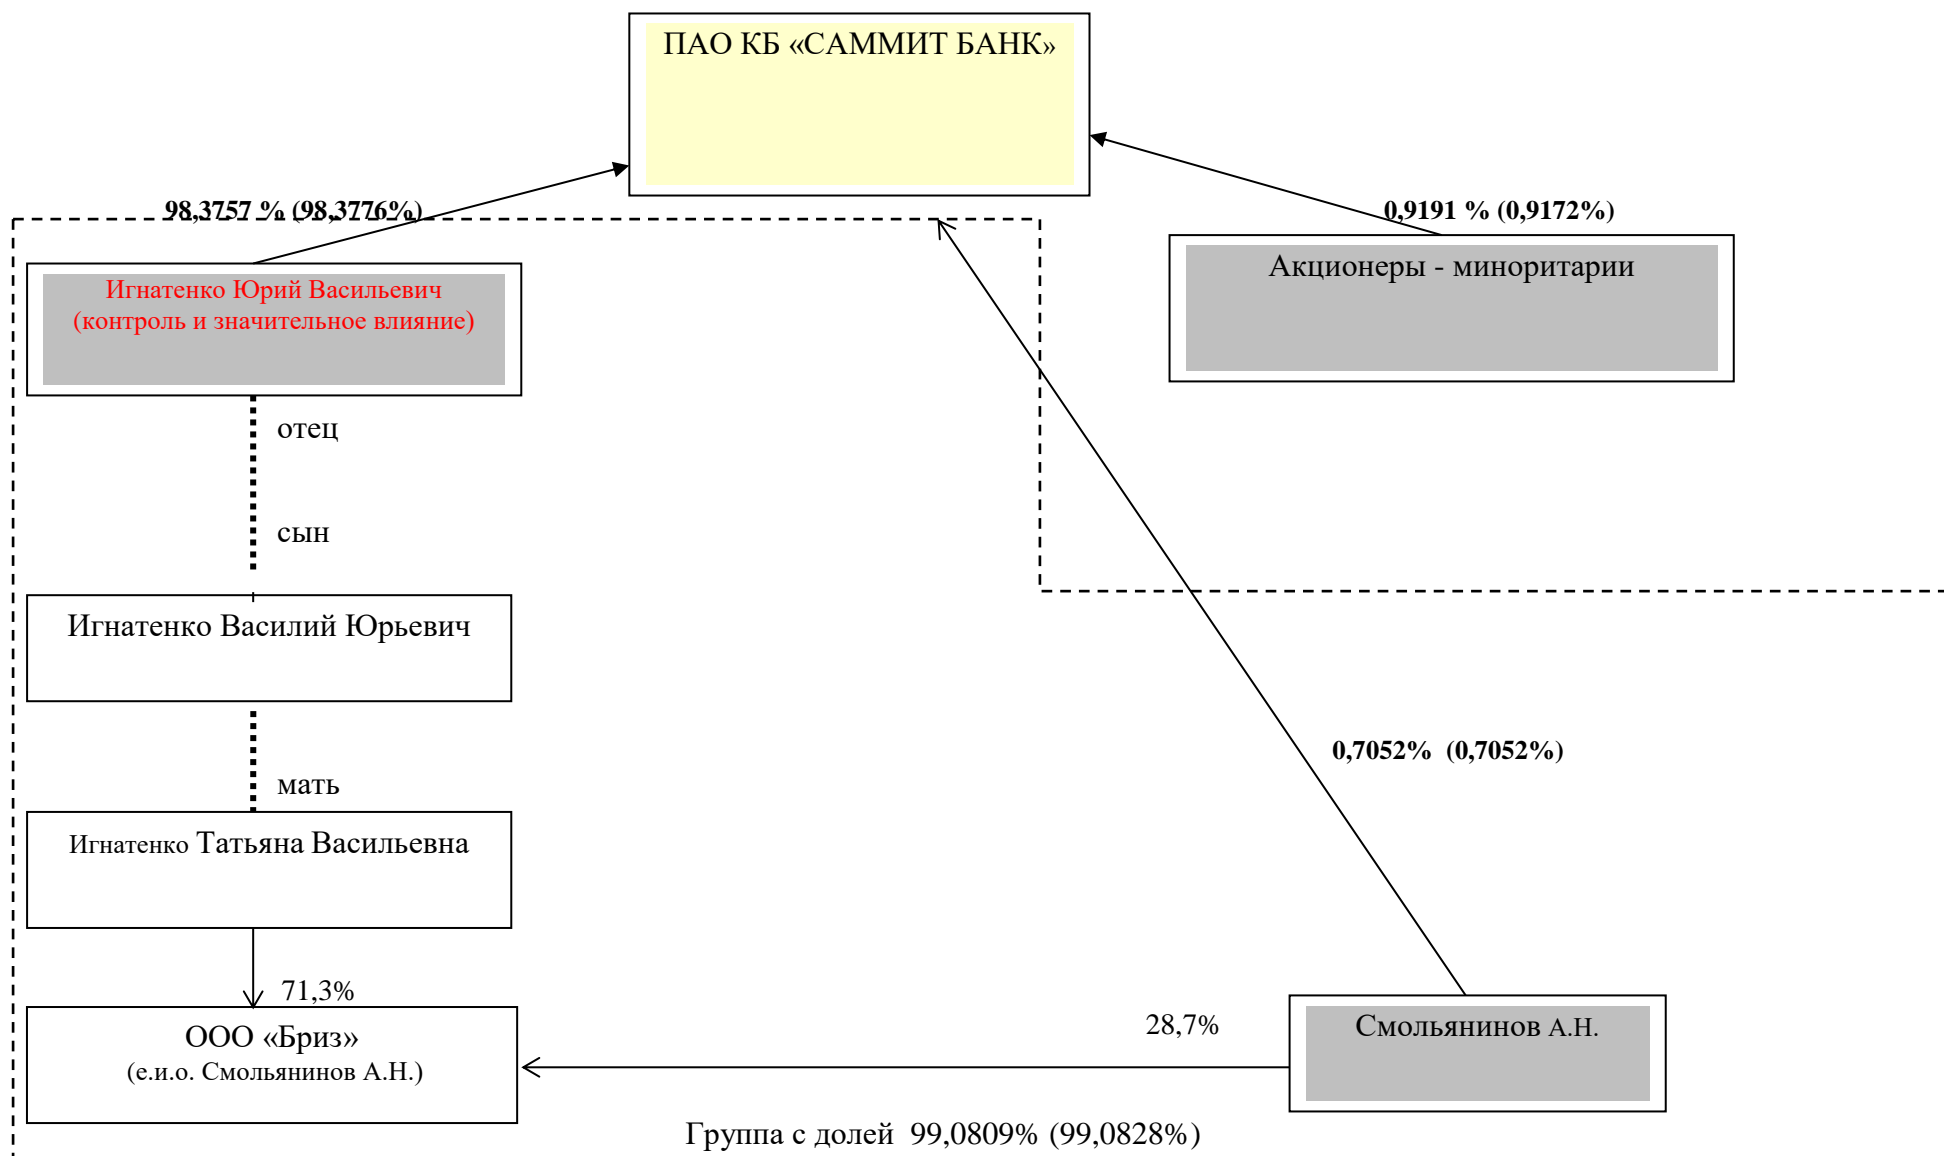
ПАО КБ «САММИТ БАНК»

98,3757 % (98,3776%)

0,9191 % (0,9172%)

Игнатенко Юрий Васильевич (контроль и значительное влияние)

Акционеры - миноритарии

отец

сын

Игнатенко Василий Юрьевич

0,7052% (0,7052%)

мать

Игнатенко Татьяна Васильевна

71,3%

ООО «Бриз» (е.и.о. Смольянинов А.Н.)

28,7%

Смольянинов А.Н.

Группа с долей 99,0809% (99,0828%)